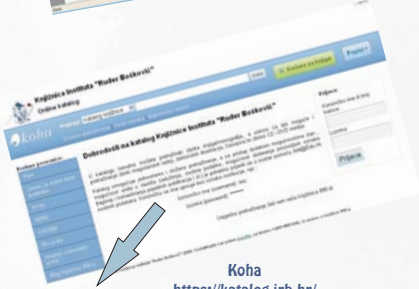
Knjižnica Instituta "Ruđer Bošković"
Online katalog
Koha
Katalog knjižnice
Traži
Dobrodošli na katalog Knjižnice Instituta "Ruđer Bošković"
Prijava:
Korisničko ime ili broj iskaznice
Lozinka
Prijava
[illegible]
Koha
https://katalog.irb.hr/